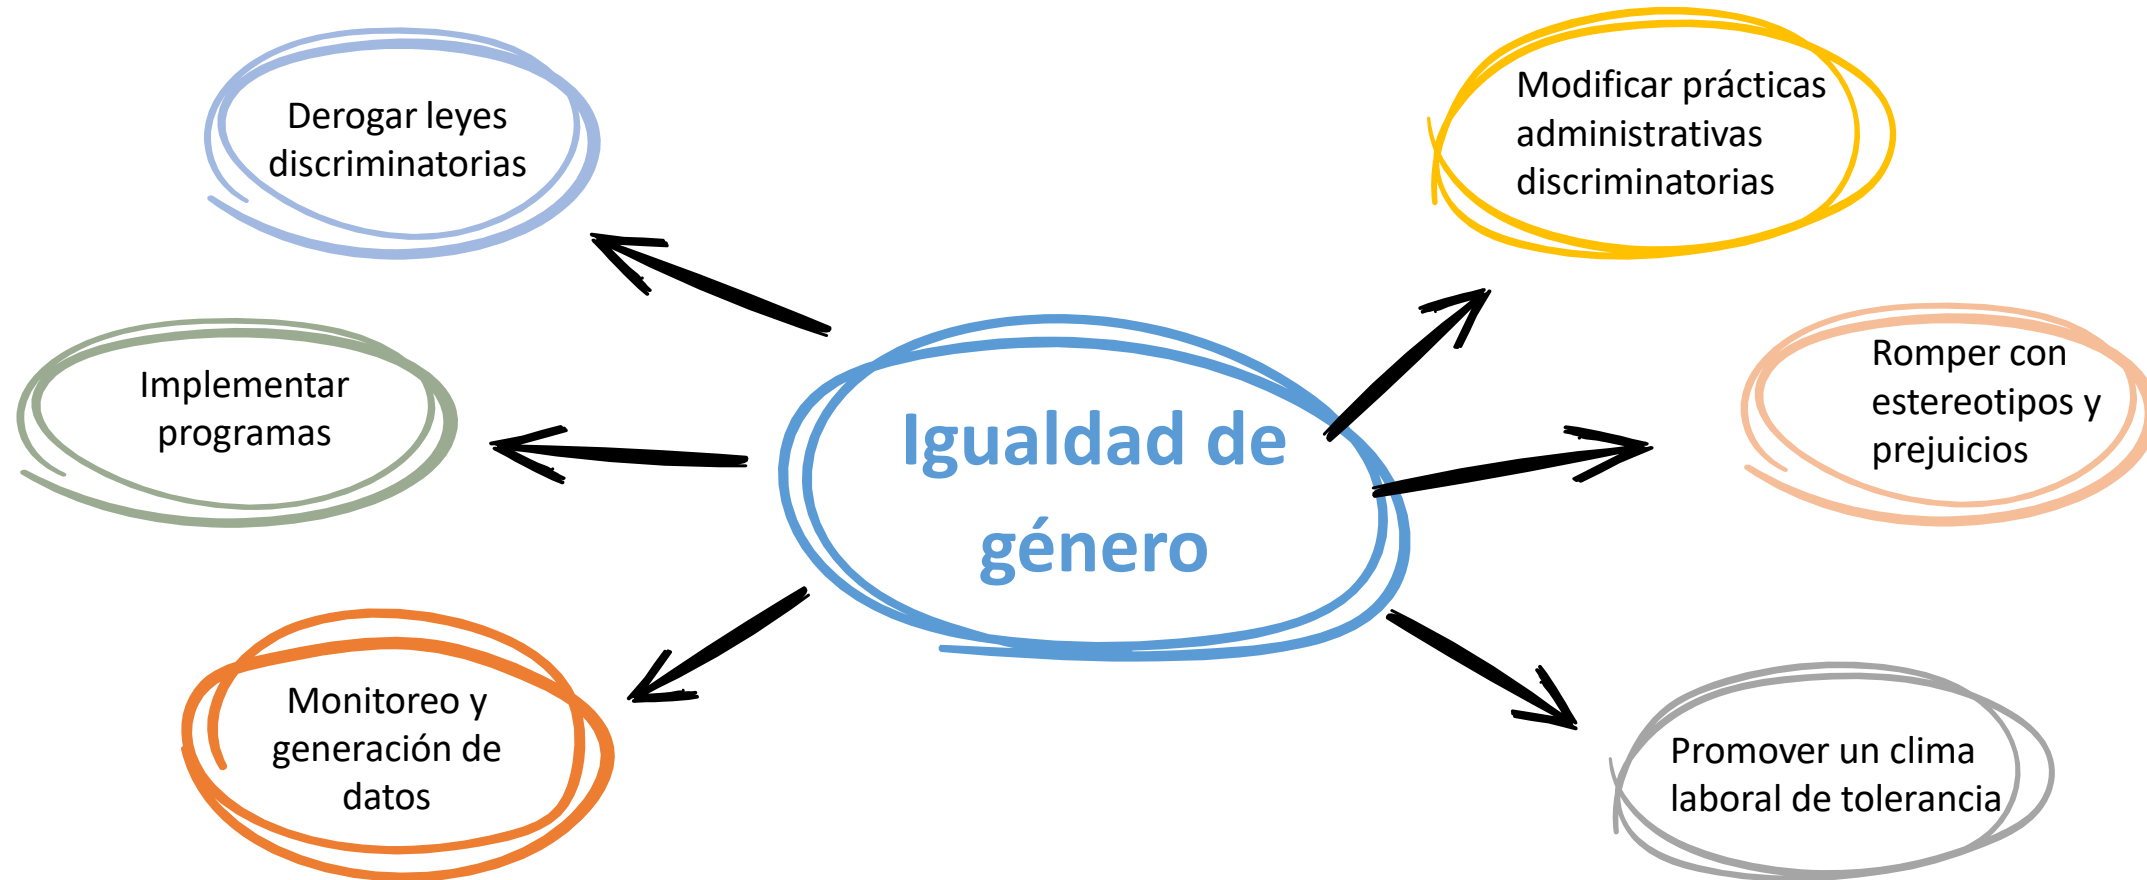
Igualdad de género

Derogar leyes discriminatorias

Modificar prácticas administrativas discriminatorias

Implementar programas

Romper con estereotipos y prejuicios

Monitoreo y generación de datos

Promover un clima laboral de tolerancia